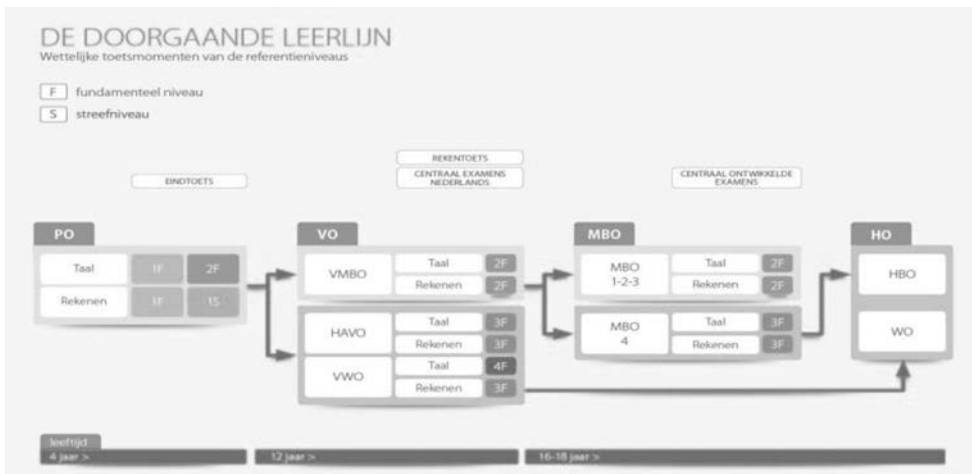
DE DOORGAANDE LEERLIJN
Wettelijke toetsmomenten van de referentieniveaus

F fundamenteel niveau
S streefniveau

EINDTOETS

REKENTOETS
CENTRAAL EXAMENS NEDERLANDS

CENTRAAL ONTWIKKELDE EXAMENS

PO
Taal 1F 2F
Rekenen 1F 1S

VO
VMBO Taal 2F
Rekenen 2F
HAVO Taal 3F
Rekenen 3F
VWO Taal 4F
Rekenen 3F

MBO
MBO 1-2-3 Taal 2F
Rekenen 2F
MBO 4 Taal 3F
Rekenen 3F

HO
HBO
WO

leeftijd
4 jaar >
12 jaar >
16-18 jaar >